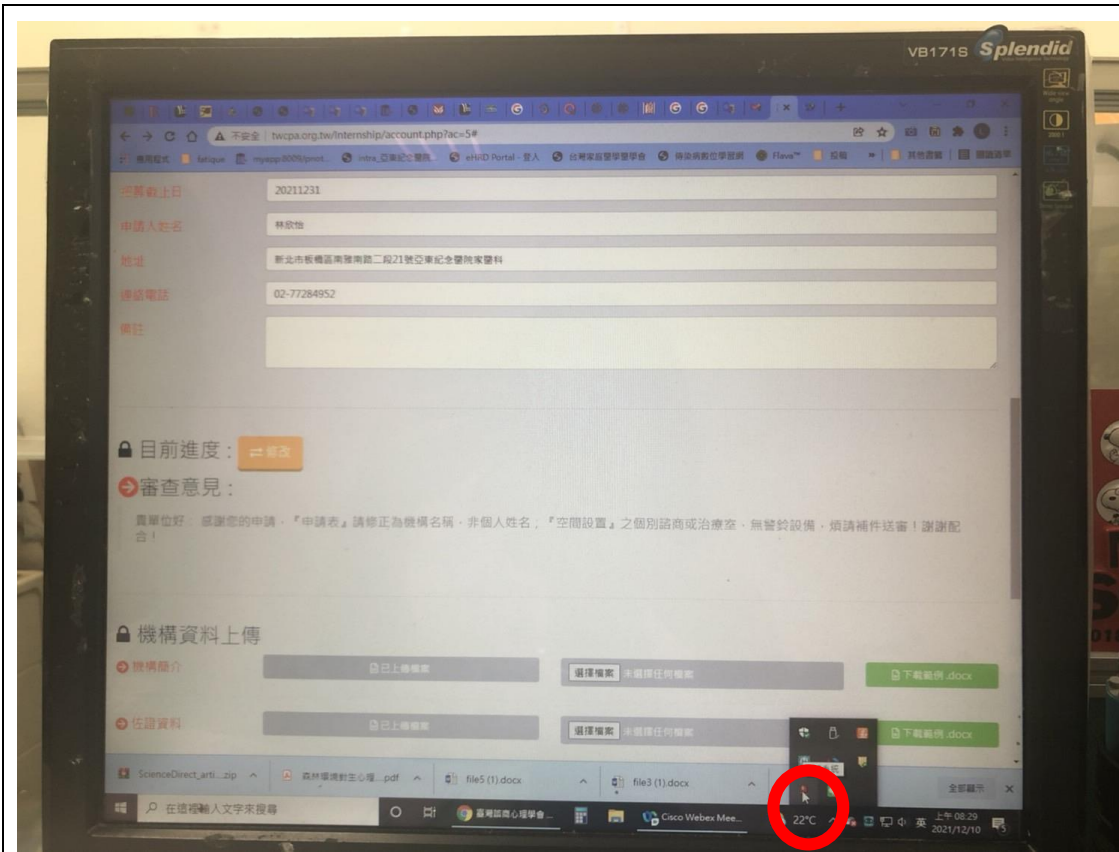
VB171S Splendid

不安全 | twcpa.org.tw/Internship/account.php?ac=5#

應用程式 fatique 台灣諮商心理學會 Flavo 其他書籤 閱讀清單

完成截止日 20211231

申請人姓名 林欣怡

地址 新北市板橋區南雅南路二段21號亞東紀念醫院家醫科

連絡電話 02-77284952

備註

目前進度： 修改

審查意見：

貴單位好，感謝您的申請，『申請表』請修正為機構名稱，非個人姓名；『空間設置』之個別諮商或治療室，無警鈴設備，煩請補件送審！謝謝配合！

機構資料上傳

機構簡介 已上傳檔案 選擇檔案 未選擇任何檔案 下載範例.docx

佐證資料 已上傳檔案 選擇檔案 未選擇任何檔案 下載範例.docx

ScienceDirect_arti....zip 森林環境對生心理....pdf file5 (1).docx file3 (1).docx 全部顯示

在這裡輸入文字來搜尋 臺灣諮商心理學會... Cisco Webex Mee... 22°C 英 上午 08:29 2021/12/10